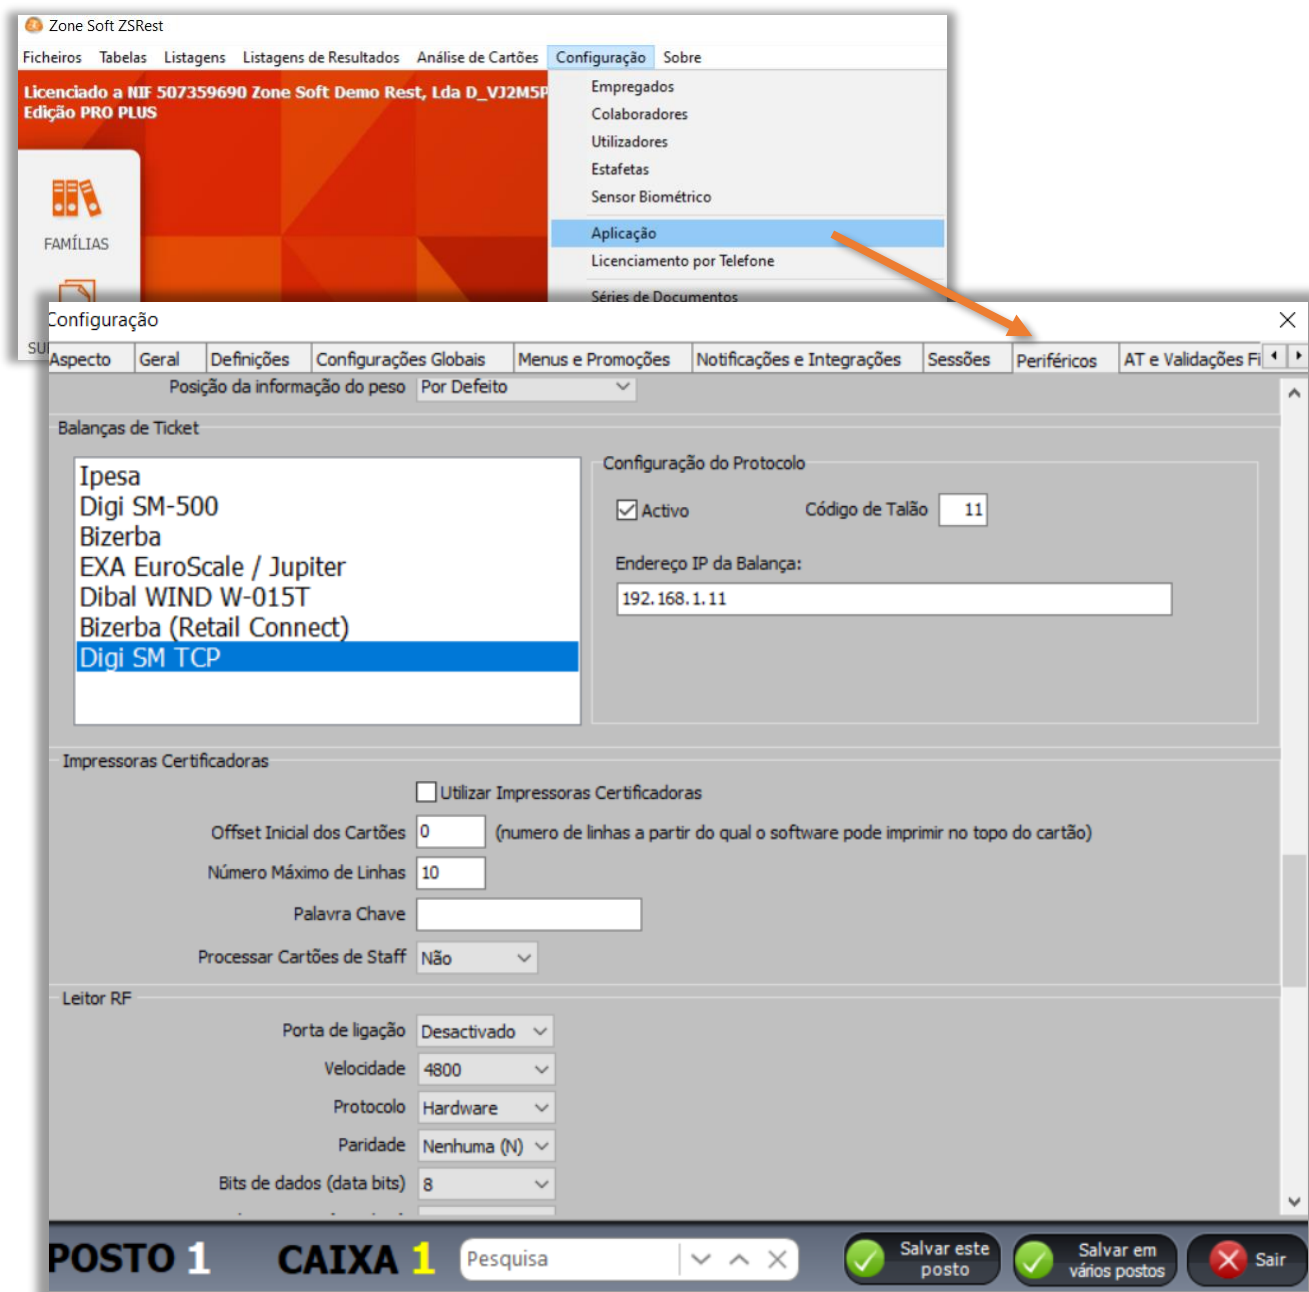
Zone Soft ZSRest

Ficheiros Tabelas Listagens Listagens de Resultados Análise de Cartões Configuração Sobre

Licenciado a NIF 507359690 Zone Soft Demo Rest, Lda D_VJ2M5P
Edição PRO PLUS

FAMÍLIAS

Empregados
Colaboradores
Utilizadores
Estafetas
Sensor Biométrico
Aplicação
Licenciamento por Telefone
Séries de Documentos

SU

Configuração

Aspecto | Geral | Definições | Configurações Globais | Menus e Promoções | Notificações e Integrações | Sessões | Periféricos | AT e Validações Fi

Posição da informação do peso Por Defeito

Balanças de Ticket

Ipesa
Digi SM-500
Bizerba
EXA EuroScale / Jupiter
Dibal WIND W-015T
Bizerba (Retail Connect)
Digi SM TCP

Configuração do Protocolo

Activo Código de Talão 11

Endereço IP da Balança:

192.168.1.11

Impressoras Certificadoras

Utilizar Impressoras Certificadoras

Offset Inicial dos Cartões 0 (numero de linhas a partir do qual o software pode imprimir no topo do cartão)

Número Máximo de Linhas 10

Palavra Chave

Processar Cartões de Staff Não

Leitor RF

Porta de ligação Desactivado

Velocidade 4800

Protocolo Hardware

Paridade Nenhuma (N)

Bits de dados (data bits) 8

POSTO 1 CAIXA 1 Pesquisa

Salvar este posto

Salvar em vários postos

Sair